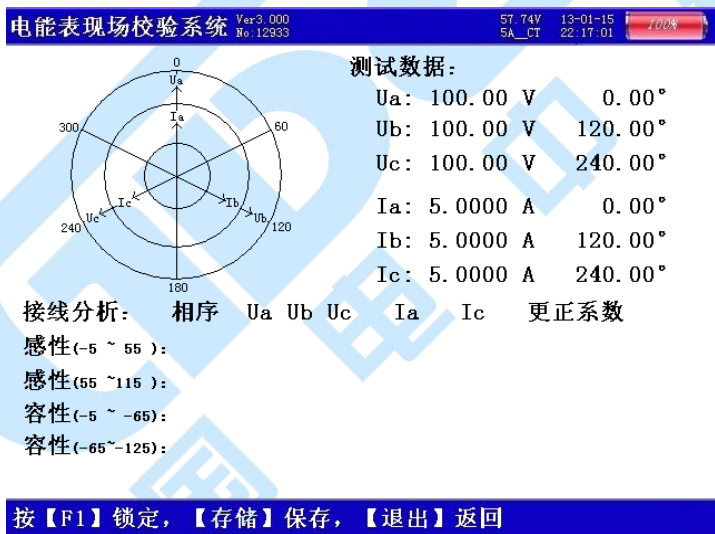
电能表现场校验系统 Ver3.000 No:12933 57.74V 5A__CT 13-01-15 22:17:01 100%

0
Ua
Ia
300
60
Uc
Ic
Ib
Ub
240
120
180

测试数据:

| | | | |
|---|---|---|---|
| Ua: | 100.00 | V | 0.00° |
| Ub: | 100.00 | V | 120.00° |
| Uc: | 100.00 | V | 240.00° |
| Ia: | 5.0000 | A | 0.00° |
| Ib: | 5.0000 | A | 120.00° |
| Ic: | 5.0000 | A | 240.00° |

接线分析: 相序 Ua Ub Uc Ia Ic 更正系数
感性(-5 ~ 55 ):
感性(55 ~115 ):
容性(-5 ~ -65):
容性(-65~-125):

按【F1】锁定,【存储】保存,【退出】返回